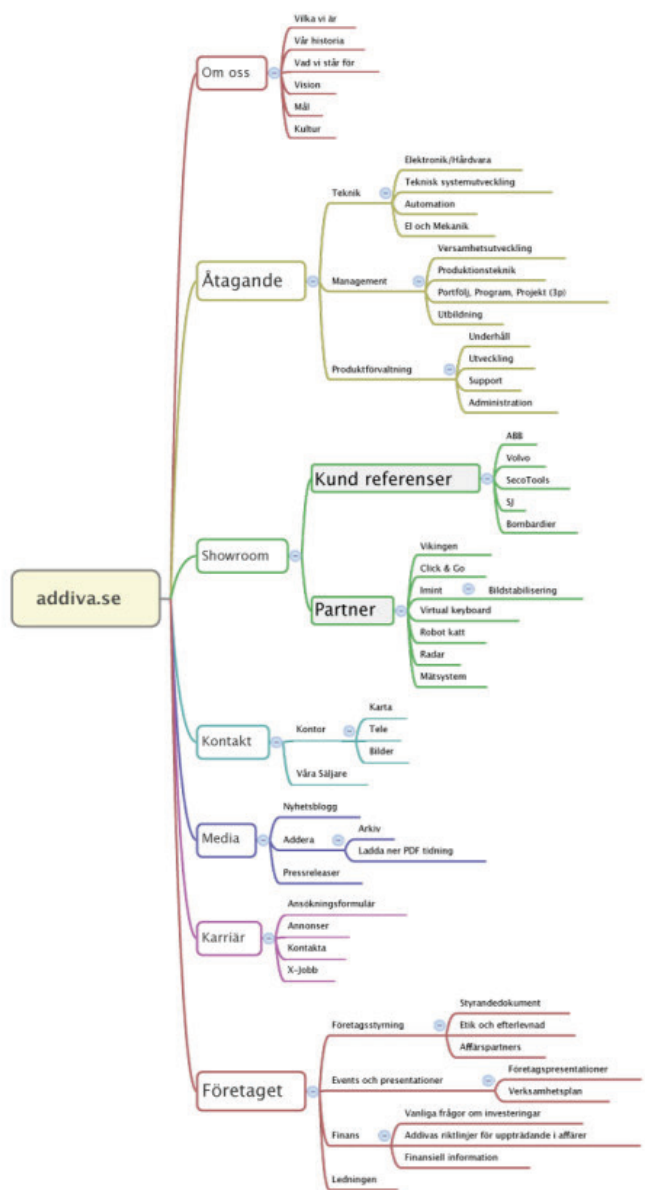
addiva.se

Om oss
Vilka vi är
Vår historia
Vad vi står för
Vision
Mål
Kultur

Åtagande
Teknik
Elektronik/Hårdvara
Teknisk systemutveckling
Automation
El och Mekanik
Management
Versamhetsutveckling
Produktionsteknik
Portfölj, Program, Projekt (3p)
Utbildning
Produktförvaltning
Underhåll
Utveckling
Support
Administration

Showroom
Kund referenser
ABB
Volvo
SecoTools
SJ
Bombardier
Partner
Vikingen
Click & Go
Imint
Bildstabilisering
Virtual keyboard
Robot katt
Radar
Mätsystem

Kontakt
Kontor
Karta
Tele
Bilder
Våra Säljare

Media
Nyhetsblogg
Addera
Arkiv
Ladda ner PDF tidning
Pressreleaser

Karriär
Ansökningsformulär
Annonser
Kontakta
X-Jobb

Företaget
Företagsstyrning
Styrandedokument
Etik och efterlevnad
Affärspartners
Events och presentationer
Företagspresentationer
Verksamhetsplan
Finans
Vanliga frågor om investeringar
Addivas riktlinjer för uppträdande i affärer
Finansiell information
Ledningen